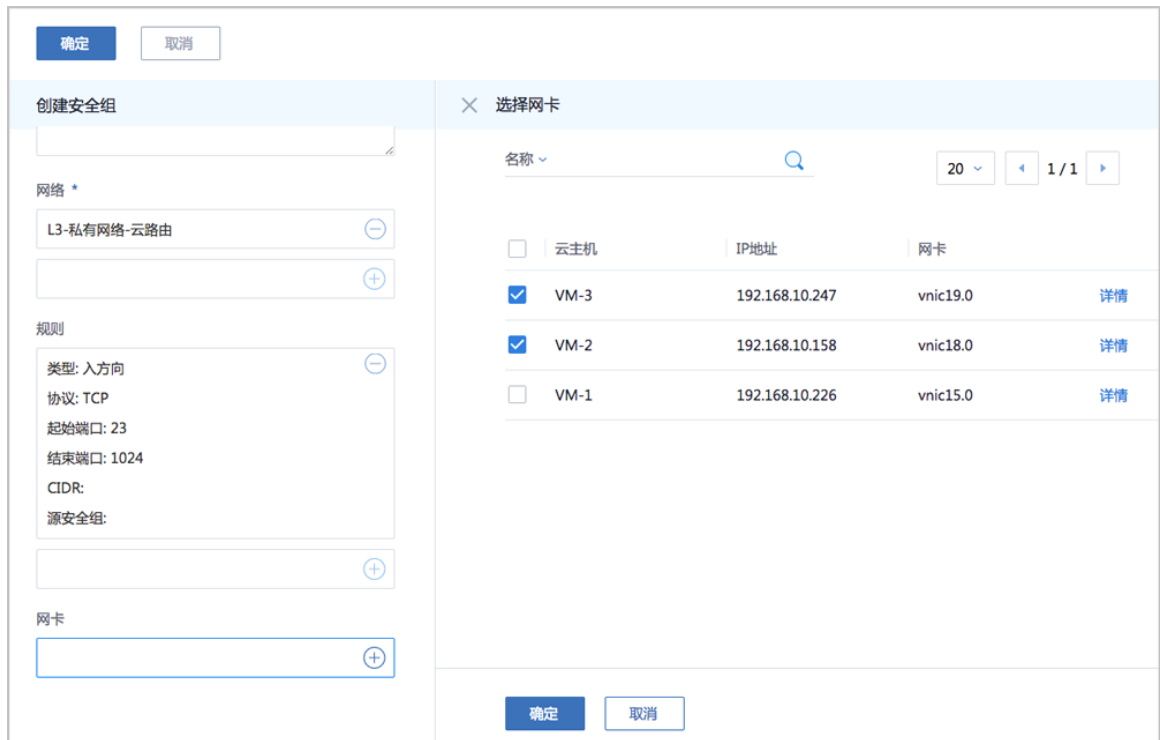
确定 取消

创建安全组

网络 *

L3-私有网络-云路由

规则

类型: 入方向
协议: TCP
起始端口: 23
结束端口: 1024
CIDR:
源安全组:

网卡

选择网卡

名称

20 1 / 1

| | 云主机 | IP地址 | 网卡 | |
|---|---|---|---|---|
| | VM-3 | 192.168.10.247 | vnic19.0 | 详情 |
| | VM-2 | 192.168.10.158 | vnic18.0 | 详情 |
| | VM-1 | 192.168.10.226 | vnic15.0 | 详情 |

确定 取消